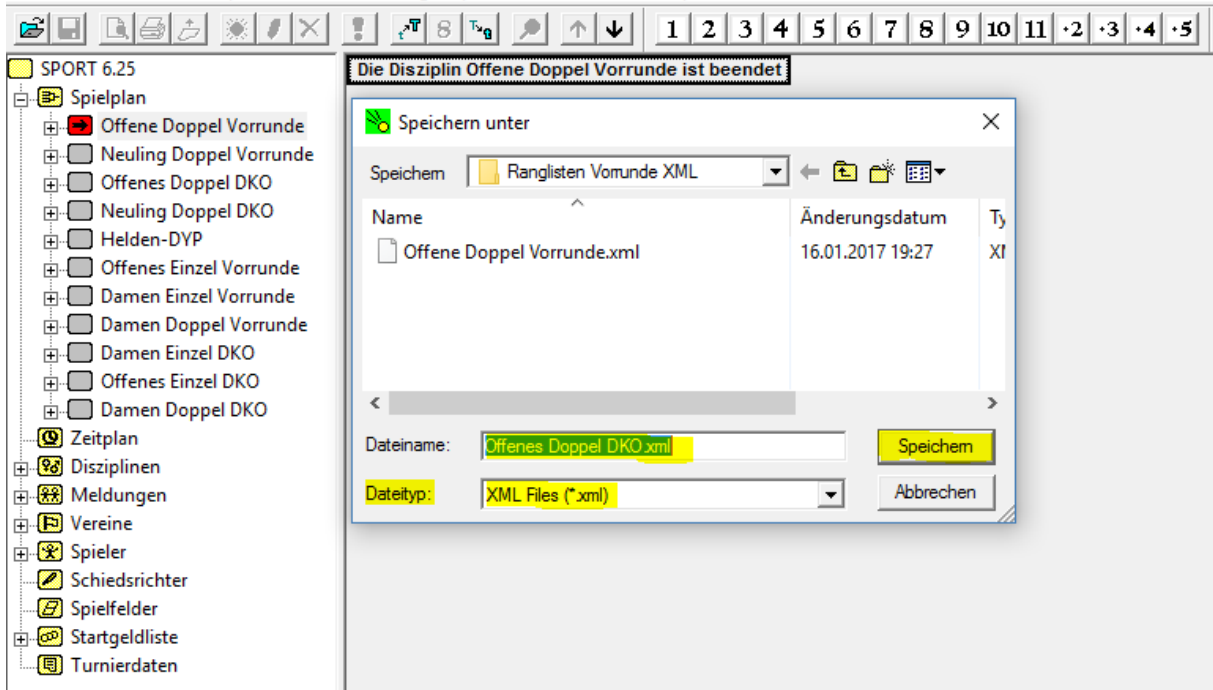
1 2 3 4 5 6 7 8 9 10 11 ·2 ·3 ·4 ·5

SPORT 6.25
Spielplan
Offene Doppel Vorrunde
Neuling Doppel Vorrunde
Offenes Doppel DKO
Neuling Doppel DKO
Helden-DYP
Offenes Einzel Vorrunde
Damen Einzel Vorrunde
Damen Doppel Vorrunde
Damen Einzel DKO
Offenes Einzel DKO
Damen Doppel DKO
Zeitplan
Disziplinen
Meldungen
Vereine
Spieler
Schiedsrichter
Spielfelder
Startgeldliste
Turnierdaten

Die Disziplin Offene Doppel Vorrunde ist beendet

Speichern unter
Speichern
Ranglisten Vorrunde XML
Name
Änderungsdatum
Ty
Offene Doppel Vorrunde.xml
16.01.2017 19:27
XI
Dateiname:
Offenes Doppel DKO.xml
Speichern
Dateityp:
XML Files (*.xml)
Abbrechen